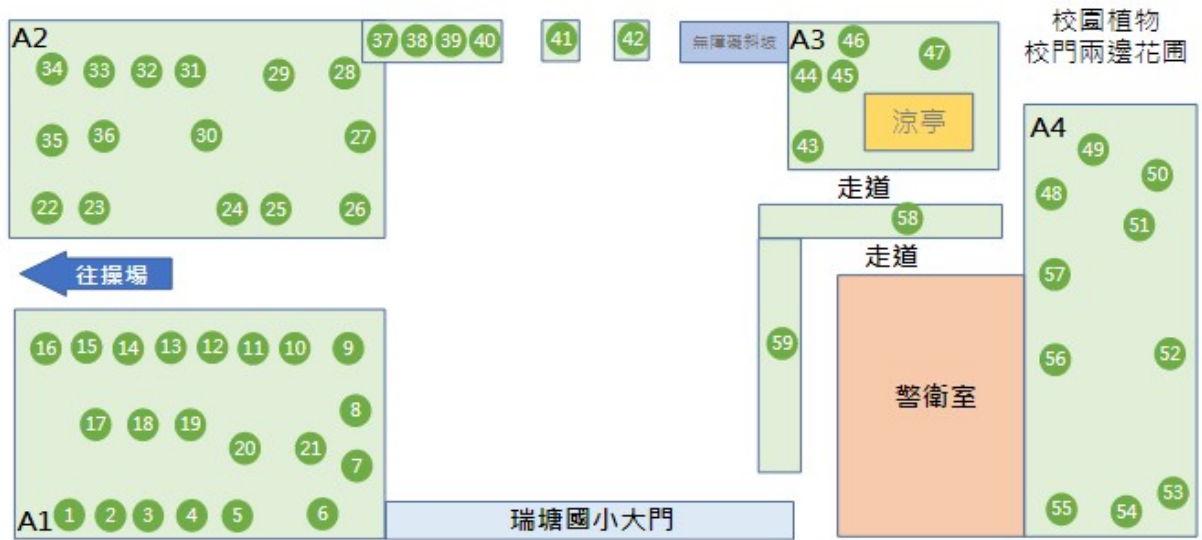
校園植物
校門兩邊花圃

A2
37 38 39 40
41
42
無障礙斜坡
A3
46
47
44 45
涼亭
43

34 33 32 31 29 28
35 36 30 27
22 23 24 25 26

A4
49
50
48
51
走道
58
走道
57
往操場

16 15 14 13 12 11 10 9
8
17 18 19
20 21
7
A1 1 2 3 4 5 6
瑞塘國小大門
59
警衛室
56
52
55 54 53